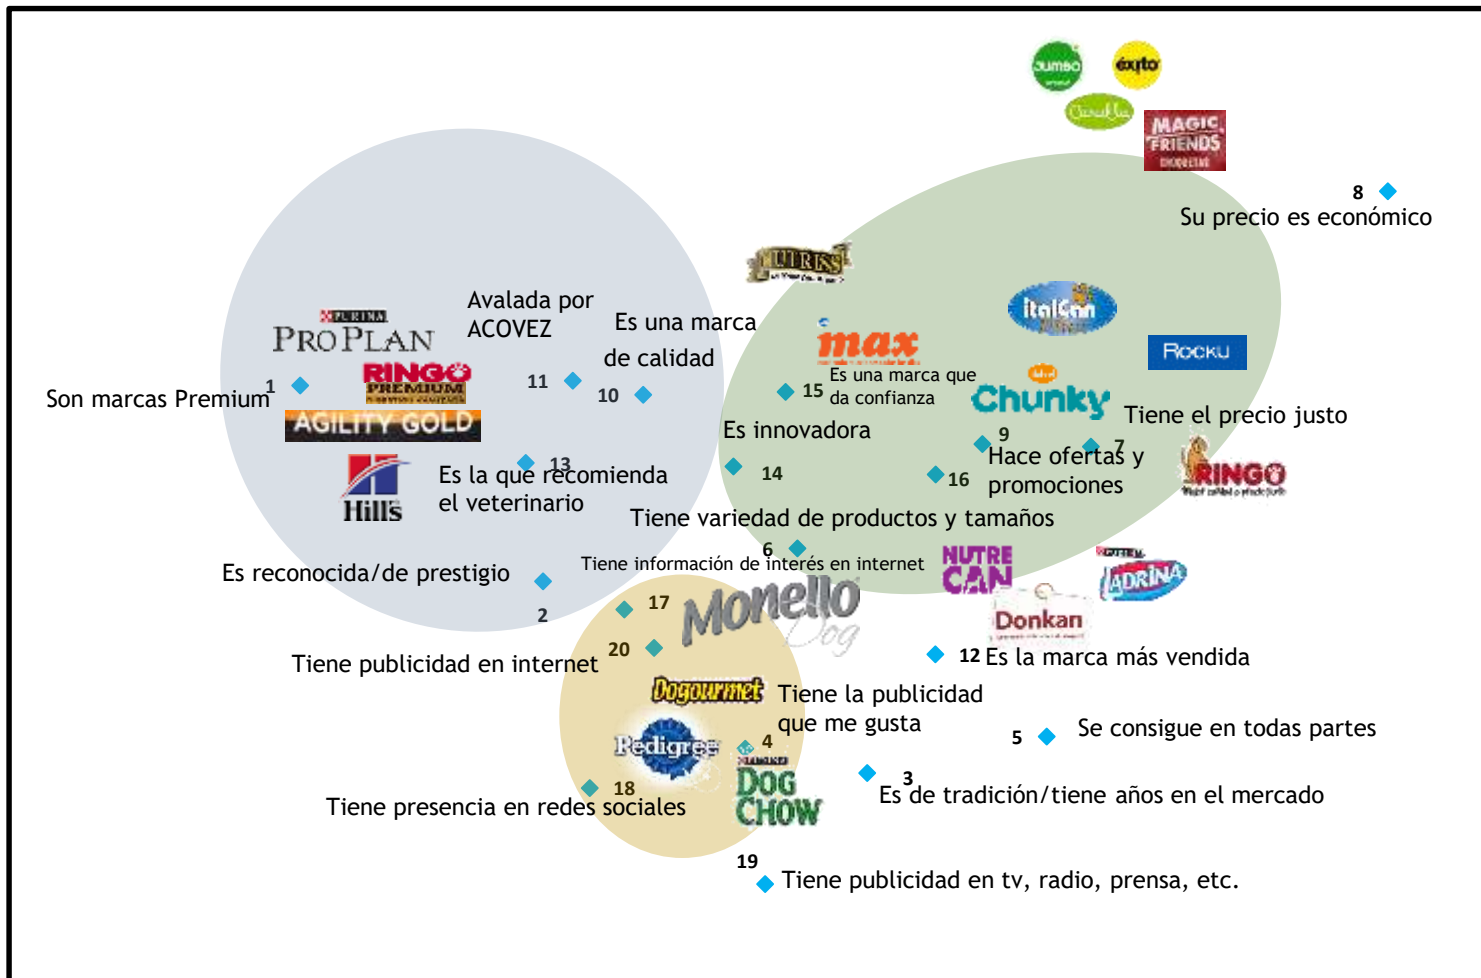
Jumbo
éxito
Carulla
MAGIC FRIENDS
8
Su precio es económico
CHURRIS
italcan
PURINA
PROPLAN
Avalada por ACOVEZ
Es una marca de calidad
max
Rocku
RINGO PREMIUM
AGILITY GOLD
Son marcas Premium
1
11
10
15
Es una marca que da confianza
Chunky
Tiene el precio justo
Es innovadora
9
7
Hace ofertas y promociones
RINGO
Hill's
13
Es la que recomienda el veterinario
14
16
Tiene variedad de productos y tamaños
6
Tiene información de interés en internet
NUTRE CAN
ADRINA
Es reconocida/de prestigio
2
17
Monello Dog
Donkan
20
Tiene publicidad en internet
12 Es la marca más vendida
Dogourmet
Tiene la publicidad que me gusta
5
Se consigue en todas partes
Pedigree
4
DOG CHOW
3
Es de tradición/tiene años en el mercado
18
Tiene presencia en redes sociales
19
Tiene publicidad en tv, radio, prensa, etc.